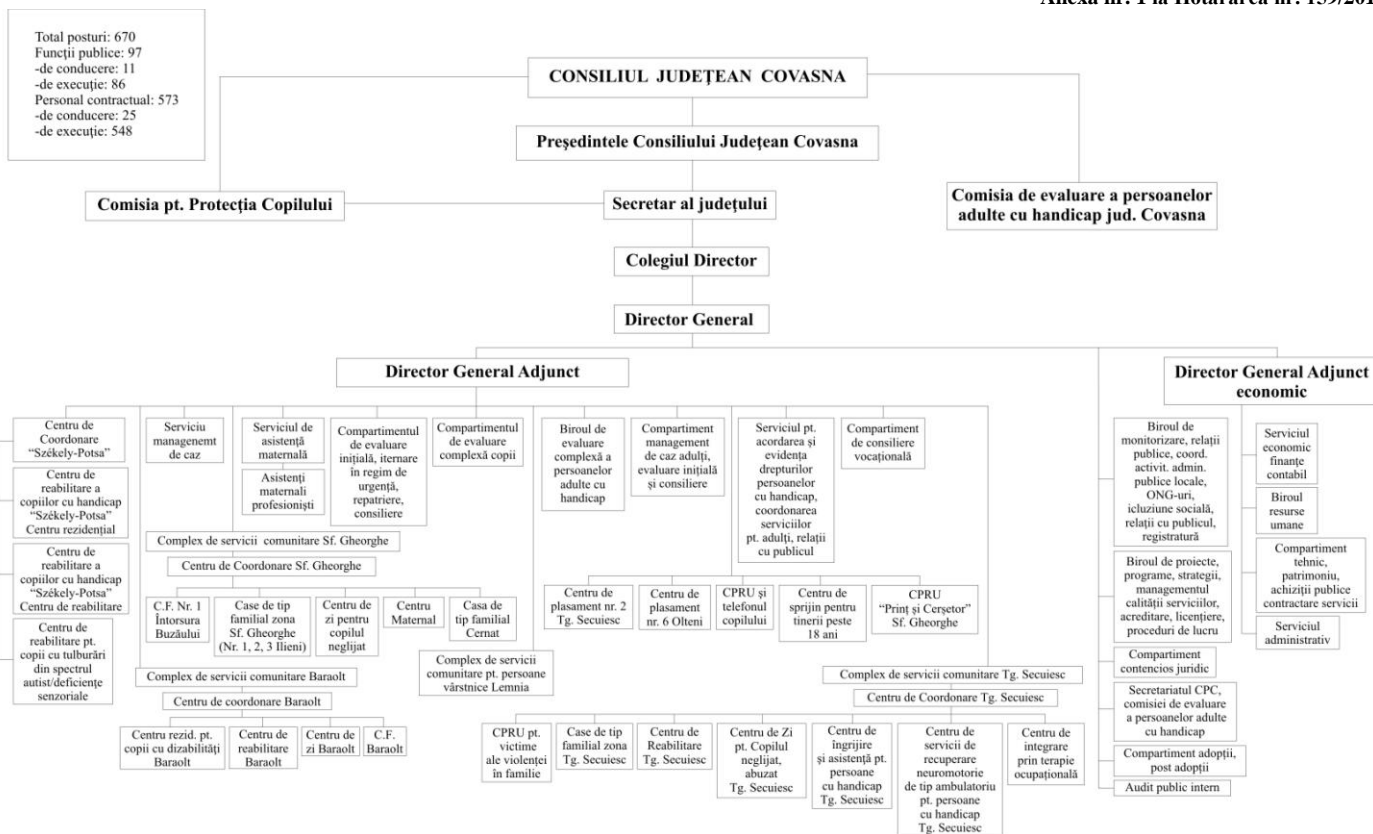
Anexa nr. 1 la Hotărârea nr. 159/201

Total posturi: 670
Funcții publice: 97
-de conducere: 11
-de execuție: 86
Personal contractual: 573
-de conducere: 25
-de execuție: 548

CONSILIUL JUDEȚEAN COVASNA

Președintele Consiliului Județean Covasna

Comisia pt. Protecția Copilului

Secretar al județului

Comisia de evaluare a persoanelor adulte cu handicap jud. Covasna

Colegiul Director

Director General

Director General Adjunct

Director General Adjunct economic

Centru de Coordonare "Székely-Potsa"

Centru de reabilitare a copiilor cu handicap "Székely-Potsa" Centru rezidențial

Centru de reabilitare a copiilor cu handicap "Székely-Potsa" Centru de reabilitare

Centru de reabilitare pt. copii cu tulburări din spectrul autist/deficiențe senzoriale

Serviciu managememt de caz

Serviciul de asistență maternală

Asistenți maternali profesioniști

Compartimentul de evaluare inițială, iternare în regim de urgență, repatriere, consiliere

Compartimentul de evaluare complexă copii

Biroul de evaluare complexă a persoanelor adulte cu handicap

Compartiment management de caz adulți, evaluare inițială și consiliere

Serviciul pt. acordarea și evidența drepturilor persoanelor cu handicap, coordonarea serviciilor pt. adulți, relații cu publicul

Compartiment de consiliere vocațională

Biroul de monitorizare, relații publice, coord. activit. admin. publice locale, ONG-uri, icluziune socială, relații cu publicul, registratură

Serviciul economic finanțe contabil

Biroul resurse umane

Compartiment tehnic, patrimoniu, achiziții publice contractare servicii

Serviciul administrativ

Biroul de proiecte, programe, strategii, managementul calității serviciilor, acreditare, licențiere, proceduri de lucru

Compartiment contencios juridic

Secretariatul CPC, comisiei de evaluare a persoanelor adulte cu handicap

Compartiment adopții, post adopții

Audit public intern

Complex de servicii comunitare Sf. Gheorghe

Centru de Coordonare Sf. Gheorghe

C.F. Nr. 1 Întorsura Buzăului

Case de tip familial zona Sf. Gheorghe (Nr. 1, 2, 3 Ilieni)

Centru de zi pentru copilul neglijat

Centru Maternal

Casa de tip familial Cernat

Complex de servicii comunitare pt. persoane vârstnice Lemnia

Centru de plasament nr. 2 Tg. Secuiesc

Centru de plasament nr. 6 Olteni

CPRU și telefonul copilului

Centru de sprijin pentru tinerii peste 18 ani

CPRU "Prinț și Cerșetor" Sf. Gheorghe

Complex de servicii comunitare Baraolt

Centru de coordonare Baraolt

Centru rezid. pt. copii cu dizabilități Baraolt

Centru de reabilitare Baraolt

Centru de zi Baraolt

C.F. Baraolt

Complex de servicii comunitare Tg. Secuiesc

Centru de Coordonare Tg. Secuiesc

CPRU pt. victime ale violenței în familie

Case de tip familial zona Tg. Secuiesc

Centru de Reabilitare Tg. Secuiesc

Centru de Zi pt. Copilul neglijat, abuzat Tg. Secuiesc

Centru de îngrijire și asistență pt. persoane cu handicap Tg. Secuiesc

Centru de servicii de recuperare neuromotorie de tip ambulatoriu pt. persoane cu handicap Tg. Secuiesc

Centru de integrare prin terapie ocupațională